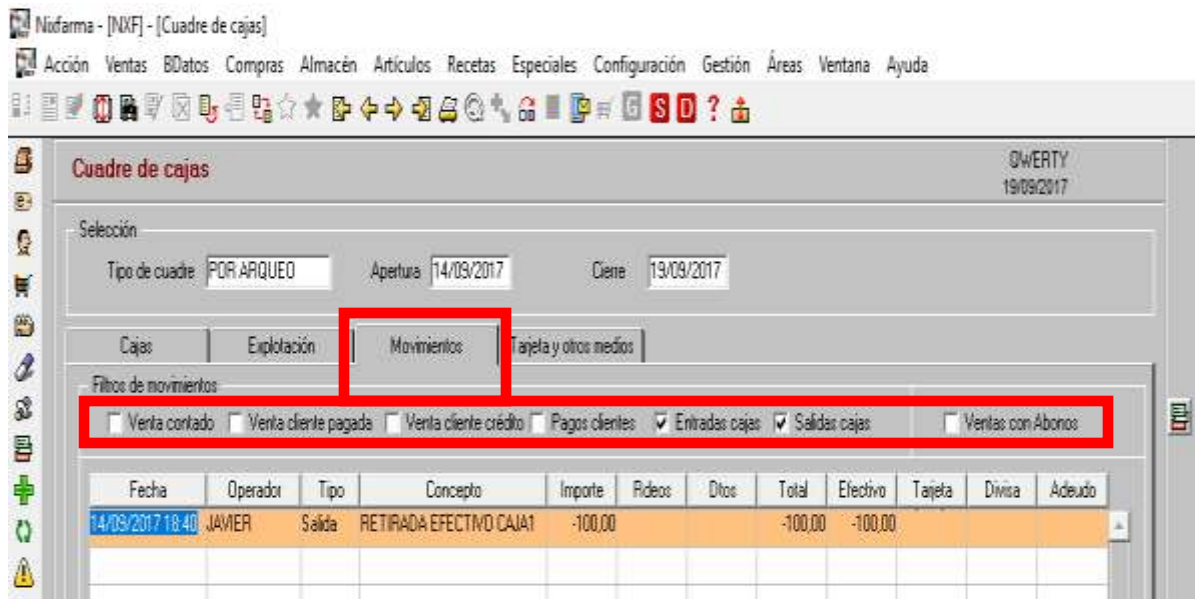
Nixfarma - [NXF] - [Cuadre de cajas]

Acción Ventas BDatos Compras Almacén Artículos Recetas Especiales Configuración Gestión Áreas Ventana Ayuda

G S D ?

Cuadre de cajas

QWERTY
19/09/2017

Selección

Tipo de cuadre POR ARQUEO Apertura 14/09/2017 Cierre 19/09/2017

Cajas Explotación Movimientos Tarjeta y otros medios

Filtros de movimientos

Venta contado Venta cliente pagada Venta cliente crédito Pagos clientes Entradas cajas Salidas cajas Ventas con Abonos

| Fecha | Operador | Tipo | Concepto | Importe | Rdeos | Dtos | Total | Efectivo | Tarjeta | Divisa | Adeudo |
|---|---|---|---|---|---|---|---|---|---|---|---|
| 14/09/2017 18:40 | JAVIER | Salida | RETIRADA EFECTIVO CAJA1 | -100,00 | | | -100,00 | -100,00 | | | |